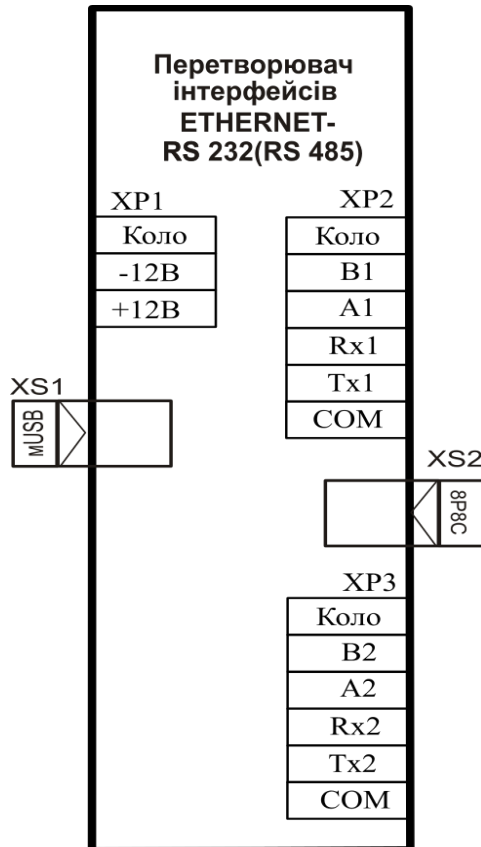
Перетворювач інтерфейсів ETHERNET-RS 232(RS 485)

XP1

| Коло |
|---|
| -12В |
| +12В |

XP2

| Коло |
|---|
| B1 |
| A1 |
| Rx1 |
| Tx1 |
| COM |

XS1
mUSB

XS2
8P8C

XP3

| Коло |
|---|
| B2 |
| A2 |
| Rx2 |
| Tx2 |
| COM |